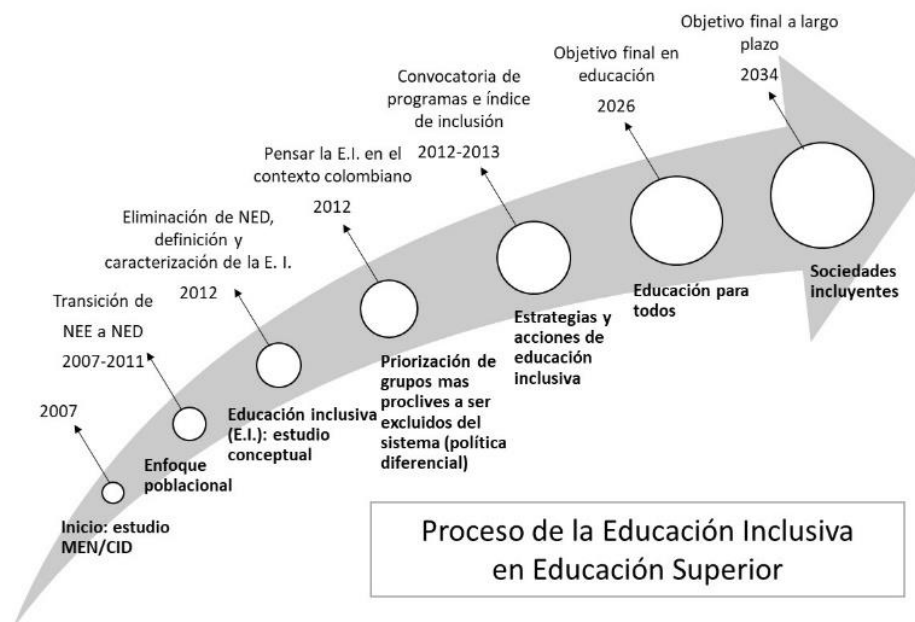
2007

Inicio: estudio MEN/CID

Transición de NEE a NED
2007-2011

Enfoque poblacional

Eliminación de NED, definición y caracterización de la E. I.
2012

Educación inclusiva (E.I.): estudio conceptual

Pensar la E.I. en el contexto colombiano
2012

Priorización de grupos mas proclives a ser excluidos del sistema (política diferencial)

Convocatoria de programas e índice de inclusión
2012-2013

Estrategias y acciones de educación inclusiva

Objetivo final en educación
2026

Educación para todos

Objetivo final a largo plazo
2034

Sociedades incluyentes

Proceso de la Educación Inclusiva en Educación Superior